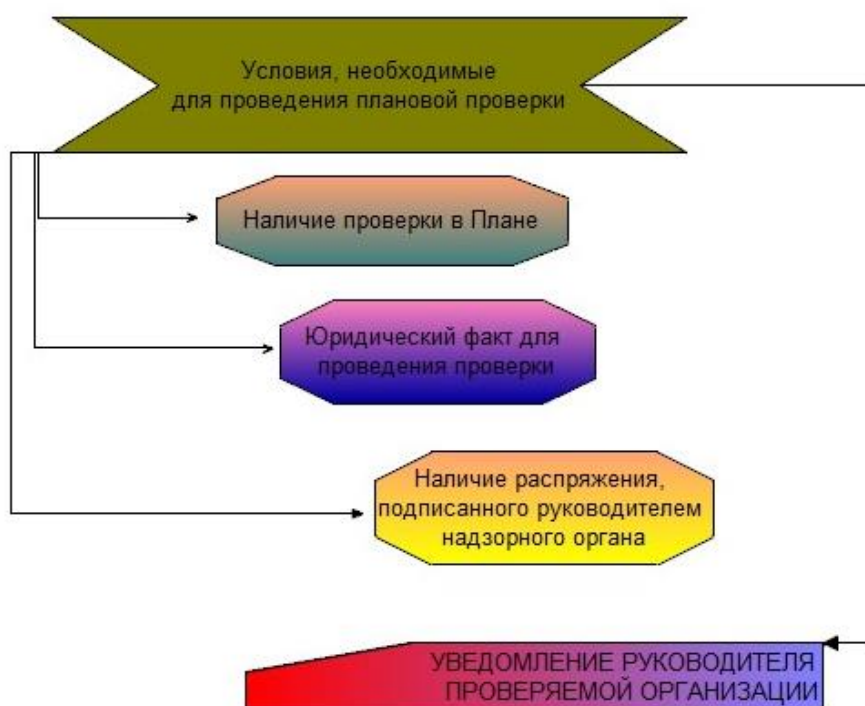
Условия, необходимые для проведения плановой проверки

Наличие проверки в Плане

Юридический факт для проведения проверки

Наличие распряжения, подписанного руководителем надзорного органа

УВЕДОМЛЕНИЕ РУКОВОДИТЕЛЯ ПРОВЕРЯЕМОЙ ОРГАНИЗАЦИИ